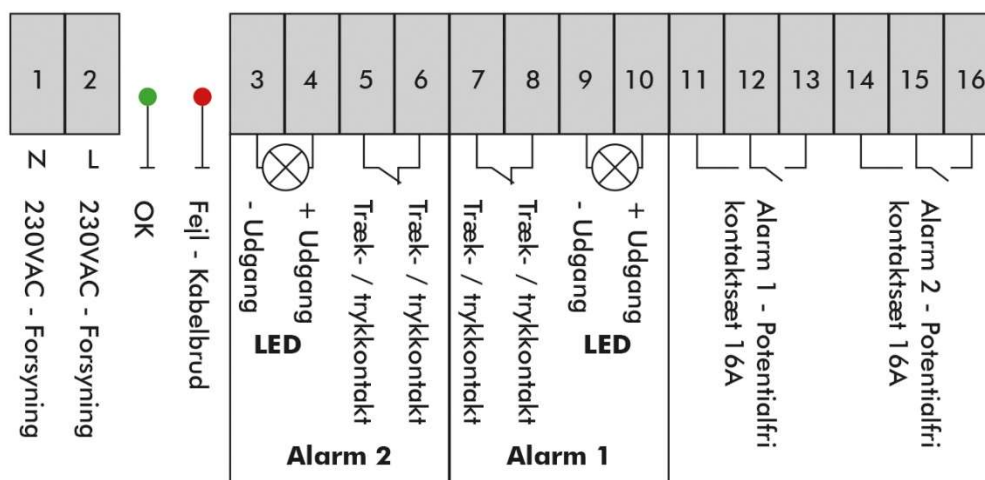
1 2 3 4 5 6 7 8 9 10 11 12 13 14 15 16

N L

230VAC - Forsyning

230VAC - Forsyning

OK

Fejl - Kabelbrud

- Udgang

+ Udgang

LED

Træk- / trykkontakt

Træk- / trykkontakt

Alarm 2

Træk- / trykkontakt

Træk- / trykkontakt

- Udgang

+ Udgang

LED

Alarm 1

Alarm 1 - Potentialfri kontaktsæt 16A

Alarm 2 - Potentialfri kontaktsæt 16A